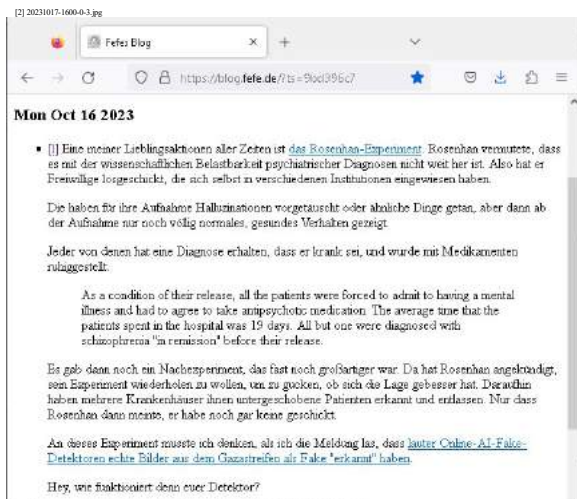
[2] 20231017-1600-0-3.jpg

Fefes Blog

https://blog.fefe.de/?ts=9bd396c7

Mon Oct 16 2023

• [l] Eine meiner Lieblingsaktionen aller Zeiten ist das Rosenhan-Experiment. Rosenhan vermutete, dass es mit der wissenschaftlichen Belastbarkeit psychiatrischer Diagnosen nicht weit her ist. Also hat er Freiwillige losgeschickt, die sich selbst in verschiedenen Institutionen eingewiesen haben.

Die haben für ihre Aufnahme Halluzinationen vorgetäuscht oder ähnliche Dinge getan, aber dann ab der Aufnahme nur noch völlig normales, gesundes Verhalten gezeigt.

Jeder von denen hat eine Diagnose erhalten, dass er krank sei, und wurde mit Medikamenten ruhiggestellt.

As a condition of their release, all the patients were forced to admit to having a mental illness and had to agree to take antipsychotic medication. The average time that the patients spent in the hospital was 19 days. All but one were diagnosed with schizophrenia "in remission" before their release.

Es gab dann noch ein Nachexperiment, das fast noch großartiger war. Da hat Rosenhan angekündigt, sein Experiment wiederholen zu wollen, um zu gucken, ob sich die Lage gebessert hat. Daraufhin haben mehrere Krankenhäuser ihnen untergeschobene Patienten erkannt und entlassen. Nur dass Rosenhan dann meinte, er habe noch gar keine geschickt.

An dieses Experiment musste ich denken, als ich die Meldung las, dass lauter Online-AI-Fake-Detektoren echte Bilder aus dem Gazastreifen als Fake "erkannt" haben.

Hey, wie funktioniert denn euer Detektor?